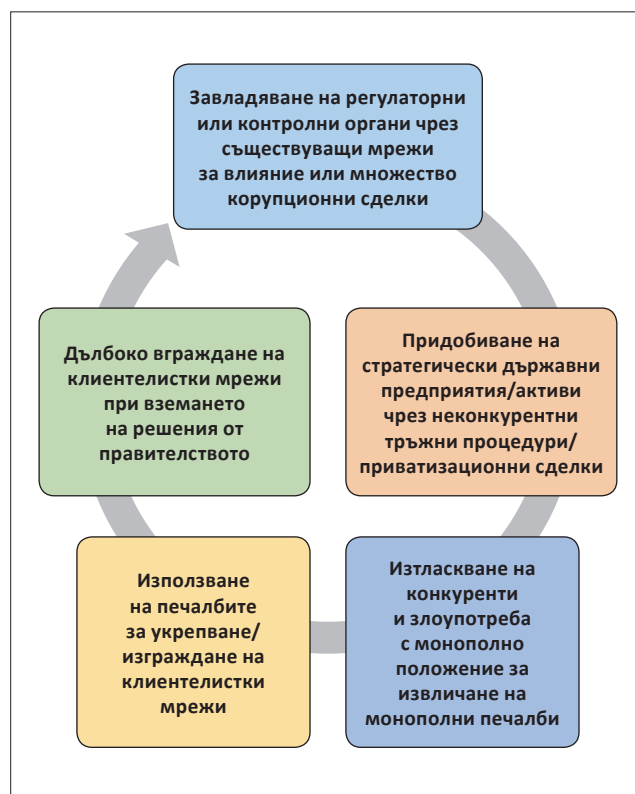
Завладяване на регулаторни или контролни органи чрез съществуващи мрежи за влияние или множество корупционни сделки

Придобиване на стратегически държавни предприятия/активи чрез неконкурентни тръжни процедури/ приватизационни сделки

Изтласкване на конкуренти и злоупотреба с монополно положение за извличане на монополни печалби

Използване на печалбите за укрепване/ изграждане на клиентелистки мрежи

Дълбоко вграждане на клиентелистки мрежи при вземането на решения от правителството